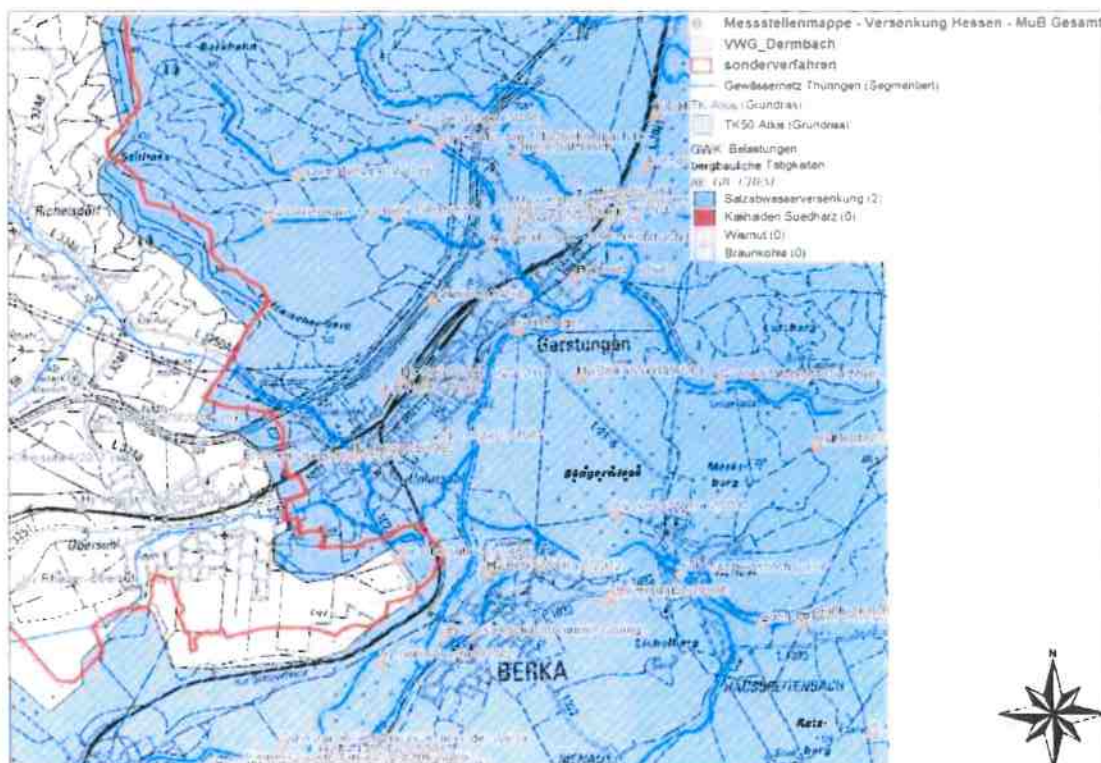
Messstellenmappe - Versenkung Hessen - MuB Gesamt
VWG_Dermbach
sonderverfahren
Gewässernetz Thüringen (Segmentiert)
TK Atkis (Grundriss)
TK50 Atkis (Grundriss)
GWK Belastungen
bergbauliche Tätigkeiten
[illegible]
Salzabwasserversenkung (2)
Kalihalden Suedharz (0)
Wismut (0)
Braunkohle (0)

Richelsdorf
Gerstungen
BERKA
Obersuhl
Sängerstedt
Meisberg
HAUSBREITENBACH
Rats-berg
N